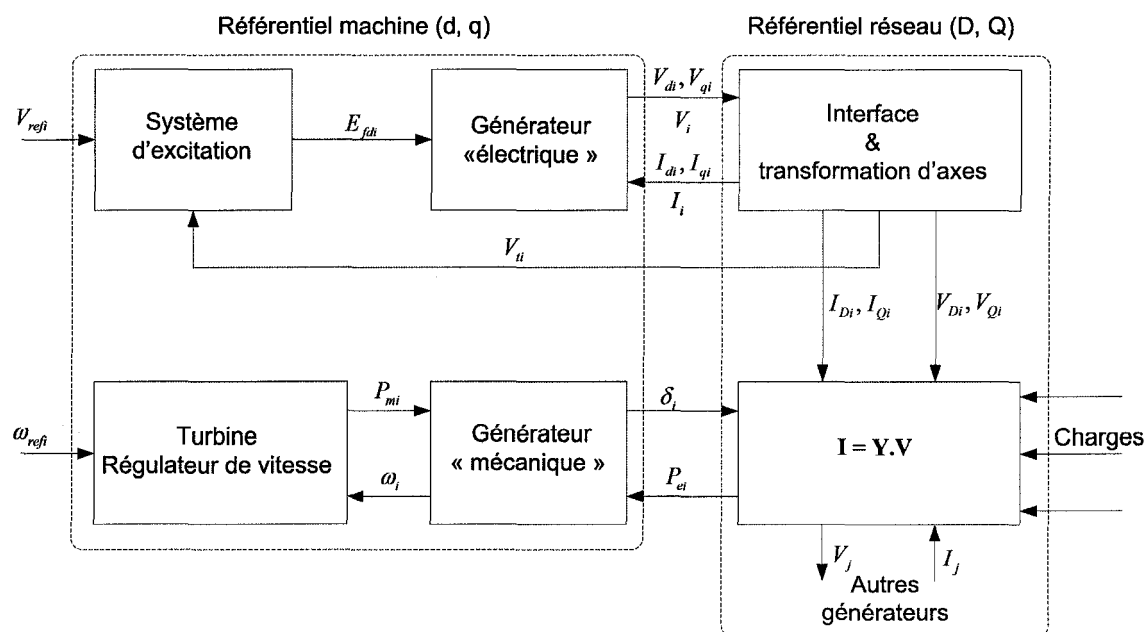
Référentiel machine (d, q)

Référentiel réseau (D, Q)

$V_{refi}$

Système d'excitation

$E_{fdi}$

Générateur «électrique »

$V_{di}, V_{qi}$

$V_i$

$I_{di}, I_{qi}$

$I_i$

Interface & transformation d'axes

$V_{ti}$

$I_{Di}, I_{Qi}$

$V_{Di}, V_{Qi}$

$\omega_{refi}$

Turbine Régulateur de vitesse

$P_{mi}$

$\omega_i$

Générateur « mécanique »

$\delta_i$

$P_{ei}$

I = Y.V

Charges

$V_j$

$I_j$

Autres générateurs